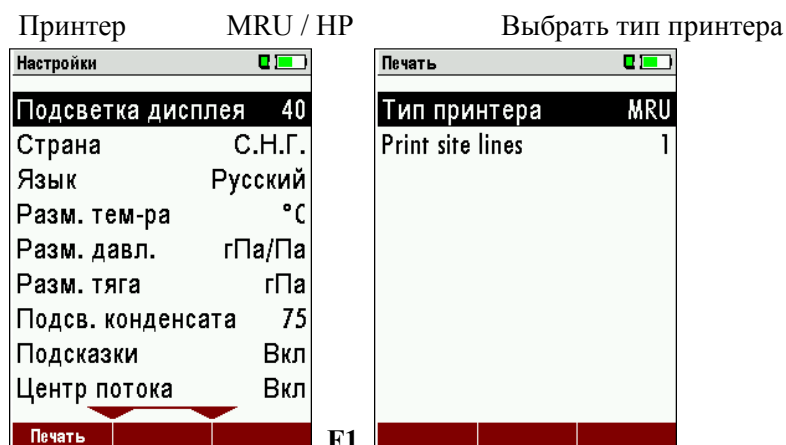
Принтер MRU / HP

Выбрать тип принтера

Настройки

| Подсветка дисплея | 40 |
|---|---|
| Страна | С.Н.Г. |
| Язык | Русский |
| Разм. тем-ра | °C |
| Разм. давл. | гПа/Па |
| Разм. тяга | гПа |
| Подсв. конденсата | 75 |
| Подсказки | Вкл |
| Центр потока | Вкл |

Печать

F1

Печать

| Тип принтера | MRU |
|---|---|
| Print site lines | 1 |